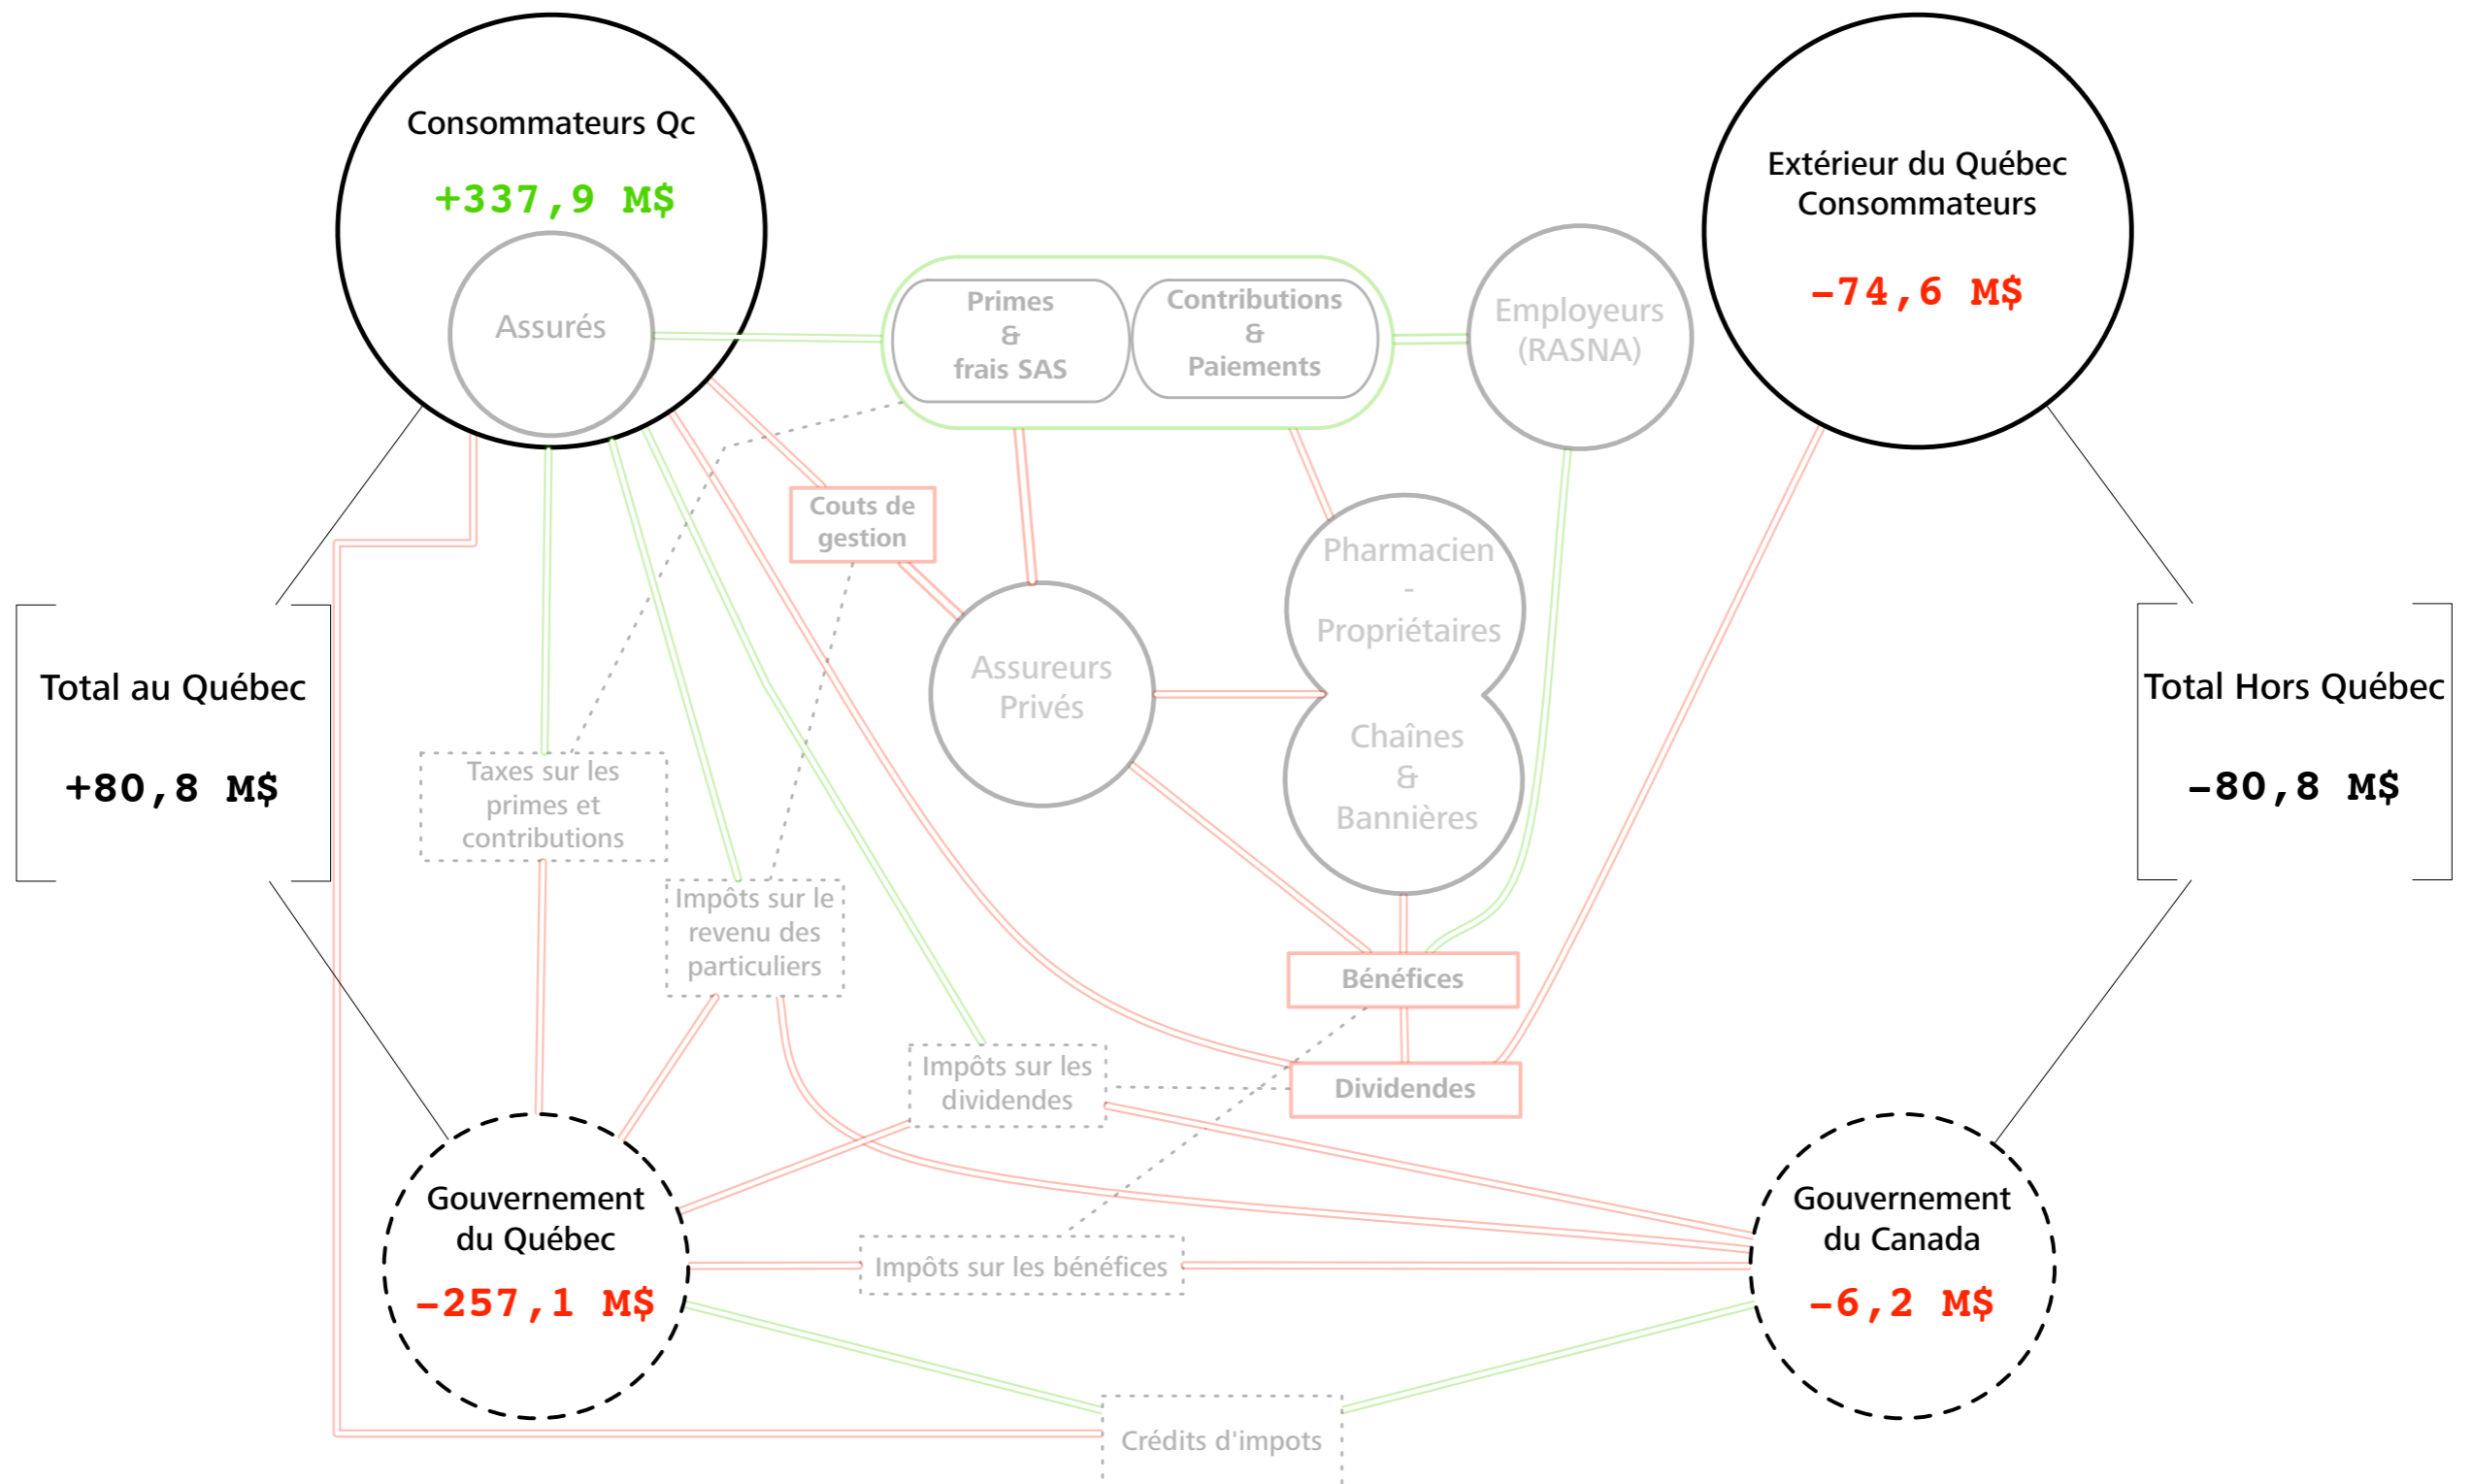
Consommateurs Qc
+337,9 M$
Assurés

Primes & frais SAS

Contributions & Paiements

Employeurs (RASNA)

Extérieur du Québec Consommateurs
-74,6 M$

Couts de gestion

Pharmacien - Propriétaires

Assureurs Privés

Chaînes & Bannières

Total au Québec
+80,8 M$

Total Hors Québec
-80,8 M$

Taxes sur les primes et contributions

Impôts sur le revenu des particuliers

Bénéfices

Impôts sur les dividendes

Dividendes

Gouvernement du Québec
-257,1 M$

Impôts sur les bénéfices

Gouvernement du Canada
-6,2 M$

Crédits d'impots